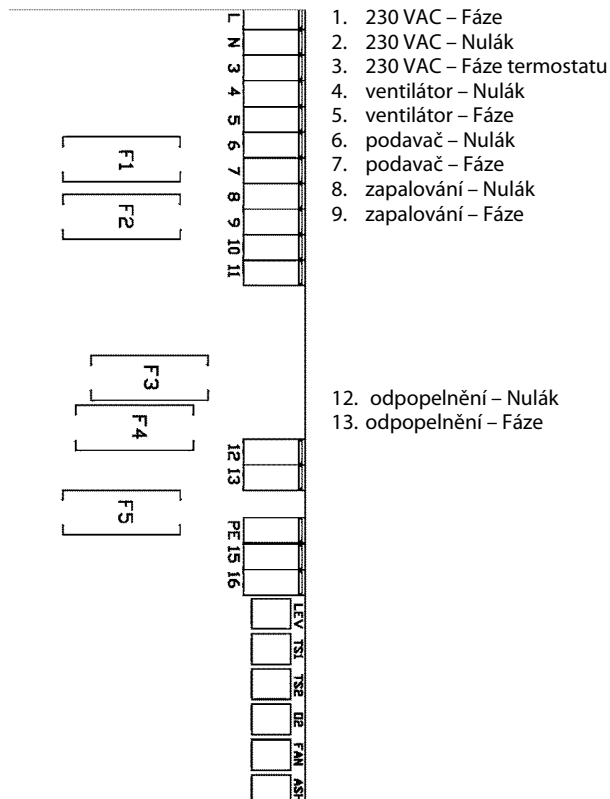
L
N
3
4
5
6
7
8
9
10
11

F1
F2
F3
F4
F5

1. 230 VAC – Fáze
2. 230 VAC – Nulák
3. 230 VAC – Fáze termostatu
4. ventilátor – Nulák
5. ventilátor – Fáze
6. podavač – Nulák
7. podavač – Fáze
8. zapalování – Nulák
9. zapalování – Fáze

12. odpopelnění – Nulák
13. odpopelnění – Fáze

12
13

PE
15
16

LEV
TS1
TS2
O2
FAN
ASH